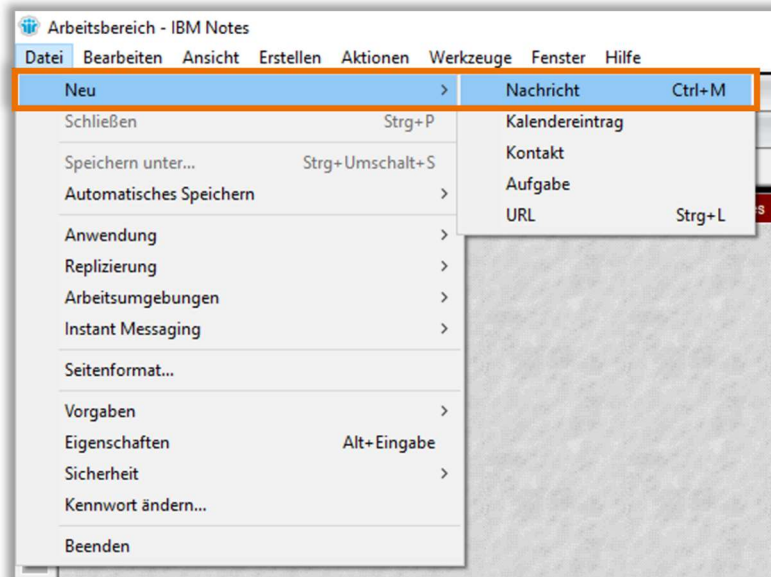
Arbeitsbereich - IBM Notes

Datei Bearbeiten Ansicht Erstellen Aktionen Werkzeuge Fenster Hilfe

Neu >
Schließen Strg+P
Speichern unter... Strg+Umschalt+S
Automatisches Speichern >
Anwendung >
Replizierung >
Arbeitsumgebungen >
Instant Messaging >
Seitenformat...
Vorgaben >
Eigenschaften Alt+Eingabe
Sicherheit >
Kennwort ändern...
Beenden

Nachricht Ctrl+M
Kalendereintrag
Kontakt
Aufgabe
URL Strg+L